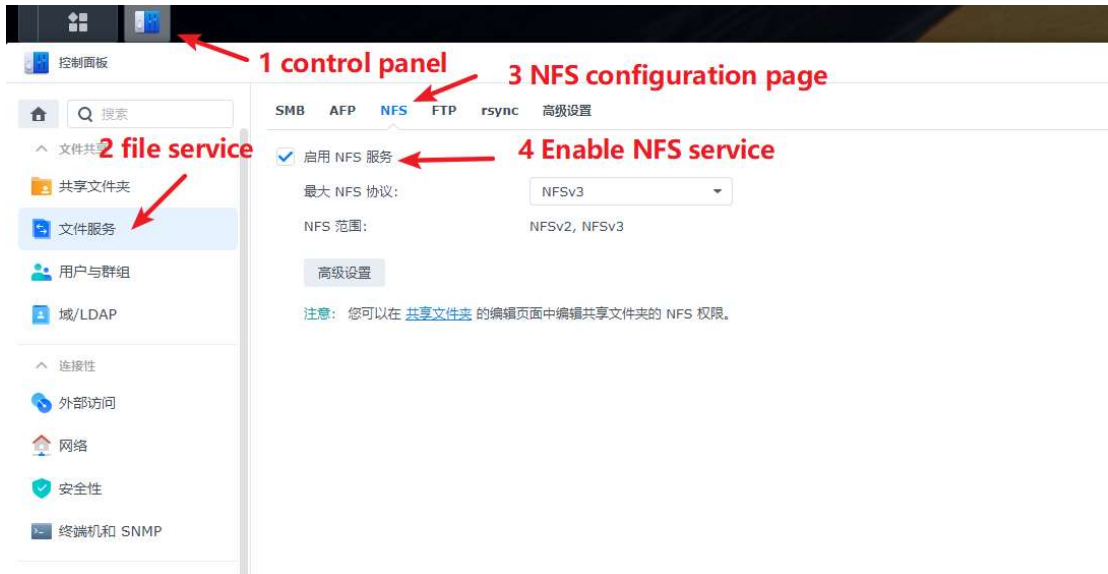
控制面板

1 control panel

3 NFS configuration page

搜索

SMB AFP NFS FTP rsync 高级设置

文件共享

2 file service

启用 NFS 服务

4 Enable NFS service

共享文件夹

最大 NFS 协议: NFSv3

文件服务

NFS 范围: NFSv2, NFSv3

用户与群组

高级设置

域/LDAP

注意: 您可以在 共享文件夹 的编辑页面中编辑共享文件夹的 NFS 权限。

连接性

外部访问

网络

安全性

终端机和 SNMP